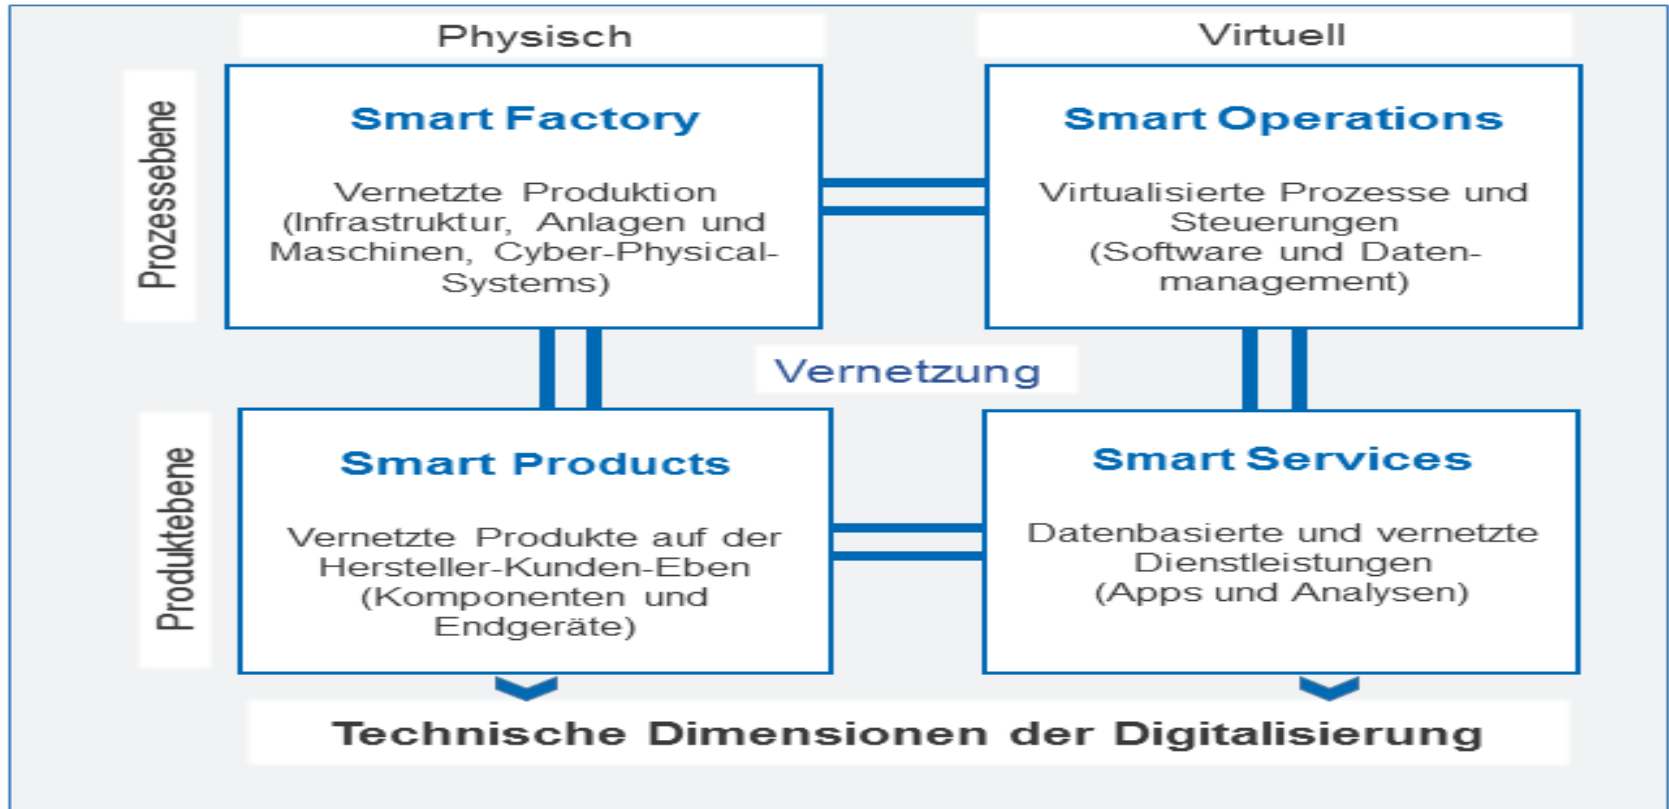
Physisch

Virtuell

Prozessebene

Smart Factory

Vernetzte Produktion (Infrastruktur, Anlagen und Maschinen, Cyber-Physical-Systems)

Smart Operations

Virtualisierte Prozesse und Steuerungen (Software und Datenmanagement)

Vernetzung

Produktebene

Smart Products

Vernetzte Produkte auf der Hersteller-Kunden-Eben (Komponenten und Endgeräte)

Smart Services

Datenbasierte und vernetzte Dienstleistungen (Apps und Analysen)

Technische Dimensionen der Digitalisierung